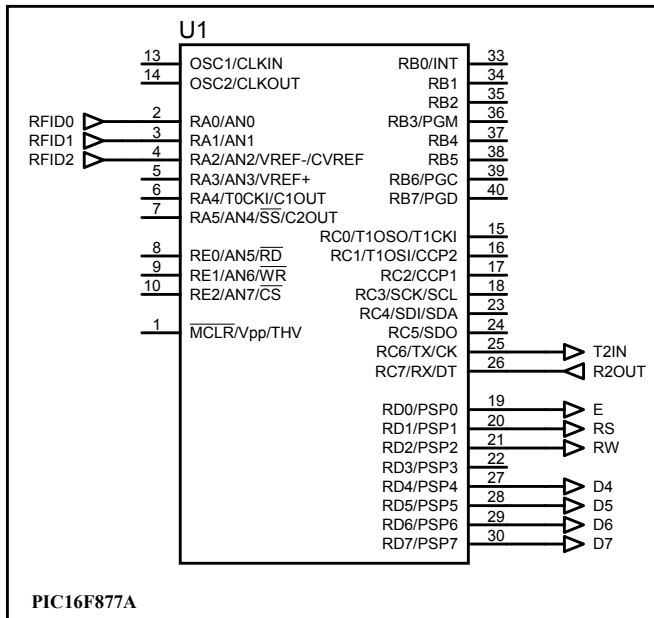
U1

13 OSC1/CLKIN
14 OSC2/CLKOUT
RFID0 2 RA0/AN0
RFID1 3 RA1/AN1
RFID2 4 RA2/AN2/VREF-/CVREF
5 RA3/AN3/VREF+
6 RA4/T0CKI/C1OUT
7 RA5/AN4/$\overline{SS}$/C2OUT
8 RE0/AN5/$\overline{RD}$
9 RE1/AN6/$\overline{WR}$
10 RE2/AN7/$\overline{CS}$
1 $\overline{MCLR}$/Vpp/THV

RB0/INT 33
RB1 34
RB2 35
RB3/PGM 36
RB4 37
RB5 38
RB6/PGC 39
RB7/PGD 40
RC0/T1OSO/T1CKI 15
RC1/T1OSI/CCP2 16
RC2/CCP1 17
RC3/SCK/SCL 18
RC4/SDI/SDA 23
RC5/SDO 24
RC6/TX/CK 25 T2IN
RC7/RX/DT 26 R2OUT
RD0/PSP0 19 E
RD1/PSP1 20 RS
RD2/PSP2 21 RW
RD3/PSP3 22
RD4/PSP4 27 D4
RD5/PSP5 28 D5
RD6/PSP6 29 D6
RD7/PSP7 30 D7

PIC16F877A